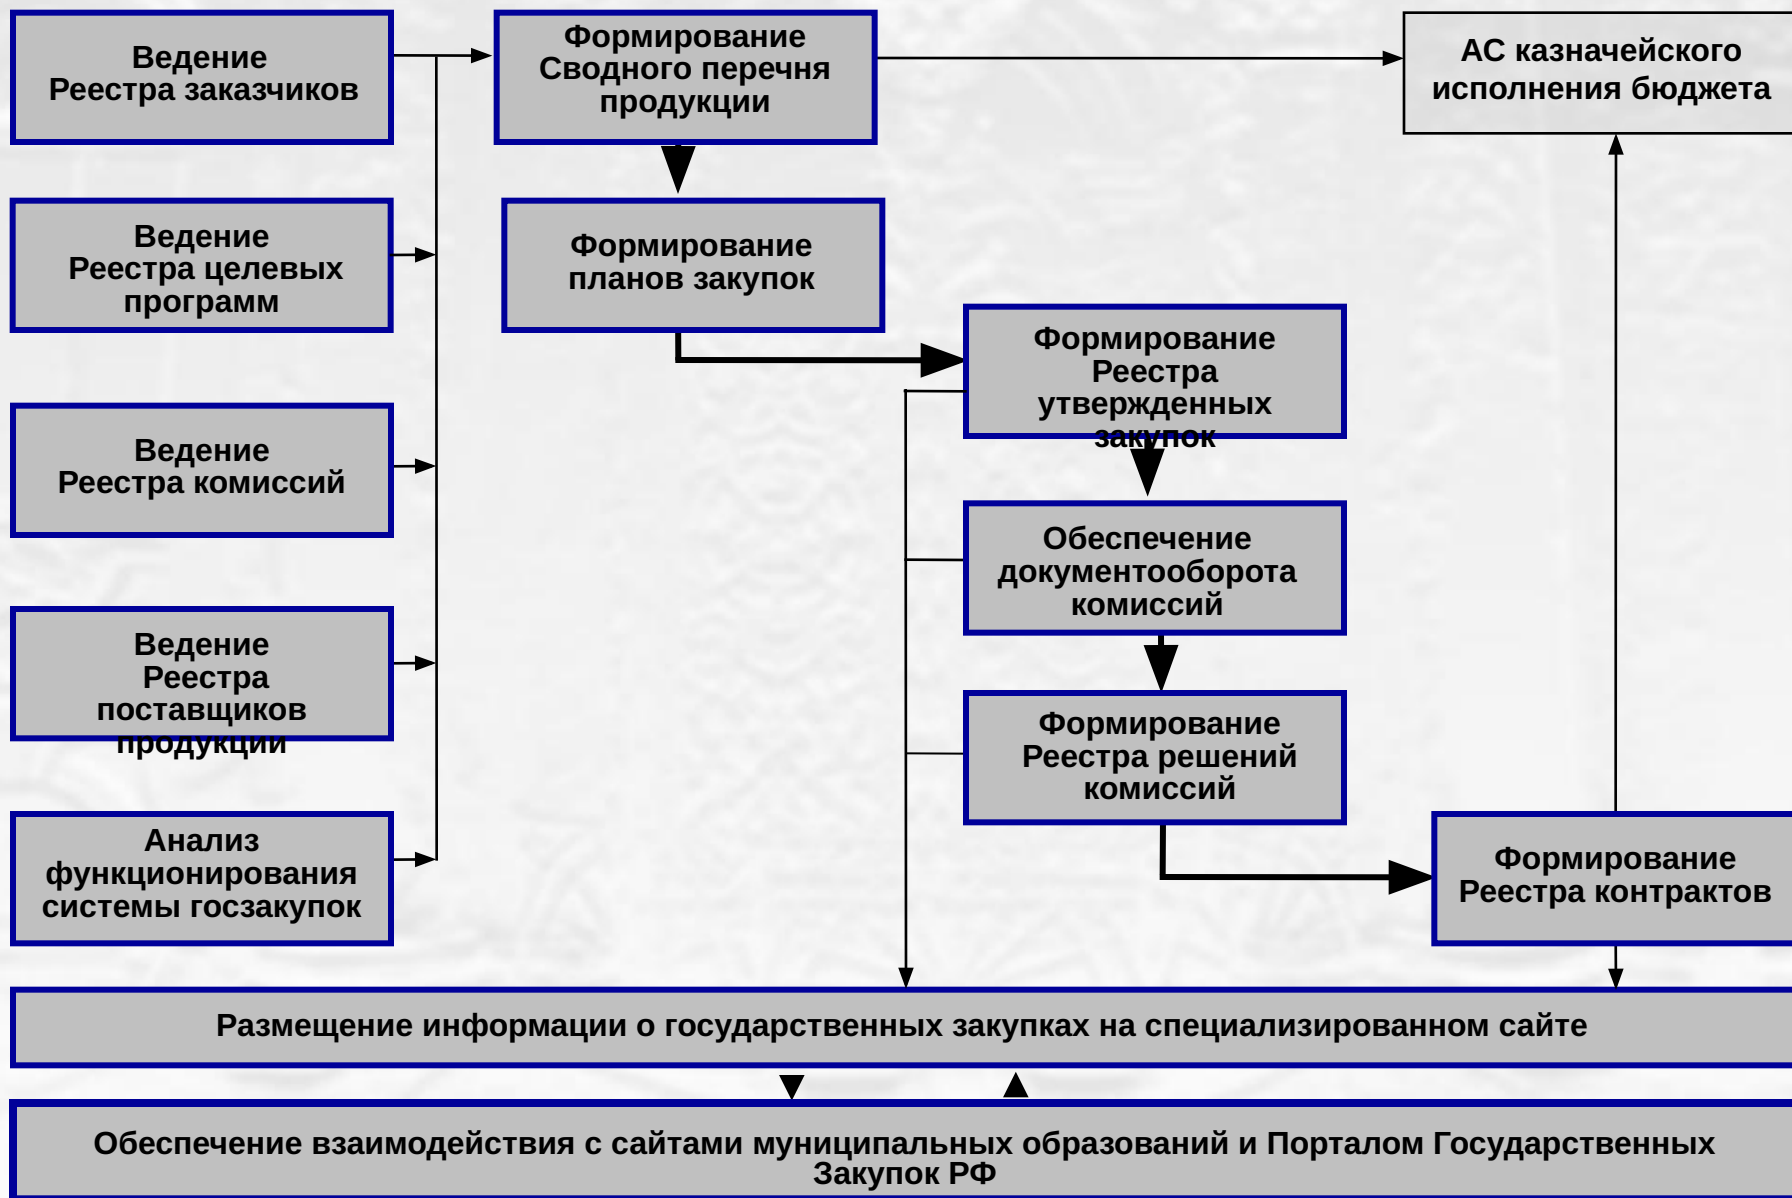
Ведение Реестра заказчиков

Ведение Реестра целевых программ

Ведение Реестра комиссий

Ведение Реестра поставщиков продукции

Анализ функционирования системы госзакупок

Формирование Сводного перечня продукции

Формирование планов закупок

Формирование Реестра утвержденных закупок

Обеспечение документооборота комиссий

Формирование Реестра решений комиссий

АС казначейского исполнения бюджета

Формирование Реестра контрактов

Размещение информации о государственных закупках на специализированном сайте

Обеспечение взаимодействия с сайтами муниципальных образований и Порталом Государственных Закупок РФ